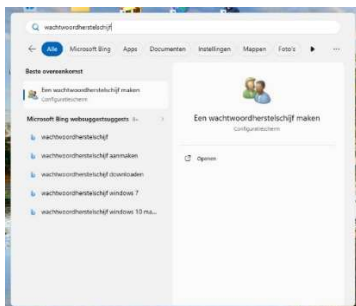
wachtwoordherstelschijf

Alle Microsoft Bing Apps Documenten Instellingen Mappen Foto's

Beste overeenkomst

Een wachtwoordherstelschijf maken
Configuratiescherm

Microsoft Bing webzoeksuggesties

wachtwoordherstelschijf

wachtwoordherstelschijf aanmaken

wachtwoordherstelschijf downloaden

wachtwoordherstelschijf windows 7

wachtwoordherstelschijf windows 10 mu...

Een wachtwoordherstelschijf maken
Configuratiescherm

Openen